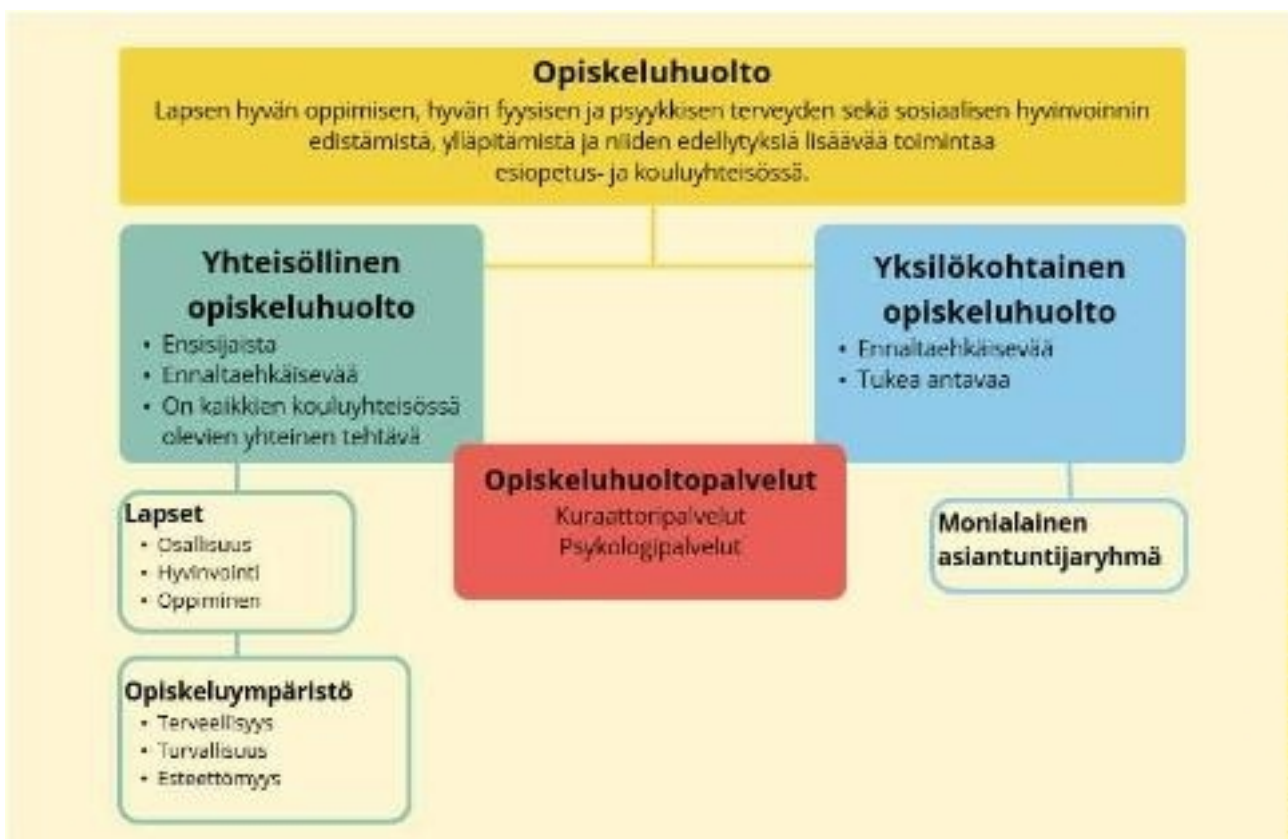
Opiskeluhuolto
Lapsen hyvän oppimisen, hyvän fyysisen ja psyykkisen terveyden sekä sosiaalisen hyvinvoinnin edistämistä, ylläpitämistä ja niiden edellytyksiä lisäävää toimintaa esiopetus- ja kouluyhteisössä.

Yhteisöllinen opiskeluhuolto
• Ensisijaista
• Ennaltaehkäisevää
• On kaikkien kouluyhteisössä olevien yhteinen tehtävä

Yksilökohtainen opiskeluhuolto
• Ennaltaehkäisevää
• Tukea antavaa

Opiskeluhuoltopalvelut
Kuraattoripalvelut
Psykologipalvelut

Lapset
• Osallisuus
• Hyvinvointi
• Oppiminen

Monialainen asiantuntijaryhmä

Opiskeluympäristö
• Terveellisyys
• Turvallisuus
• Esteettömyys